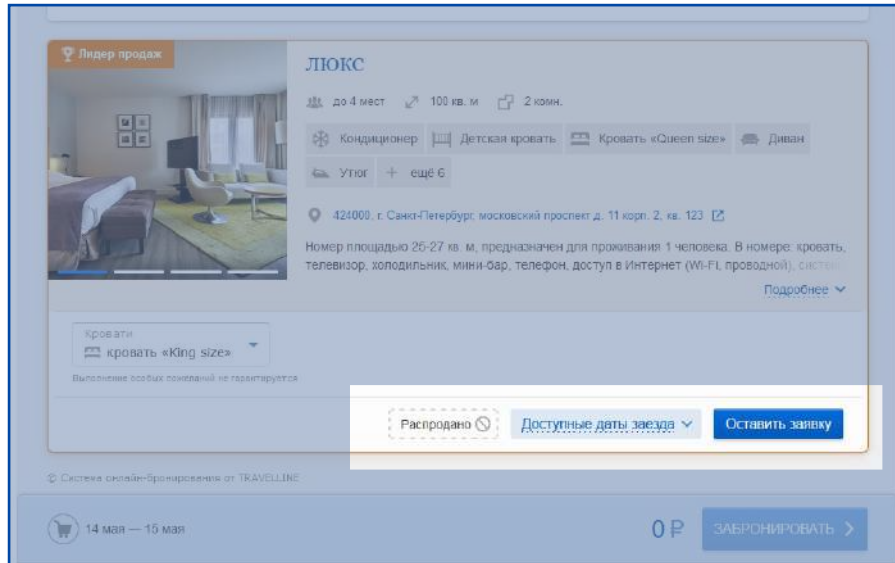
Лидер продаж

ЛЮКС

до 4 мест 100 кв. м 2 комн.

Кондиционер Детская кровать Кровать «Queen size» Диван Утюг + ещё 6

424000, г. Санкт-Петербург, московский проспект д. 11 корп. 2, кв. 123

Номер площадью 25-27 кв. м, предназначен для проживания 1 человека. В номере: кровать, телевизор, холодильник, мини-бар, телефон, доступ в Интернет (Wi-Fi, проводной), систе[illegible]

Подробнее

Кровати
кровать «King size»

Выполнение особых пожеланий не гарантируется

Распродано

Доступные даты заезда

Оставить заявку

© Система онлайн-бронирования от TRAVELLINE

14 мая — 15 мая

0 ₽

ЗАБРОНИРОВАТЬ